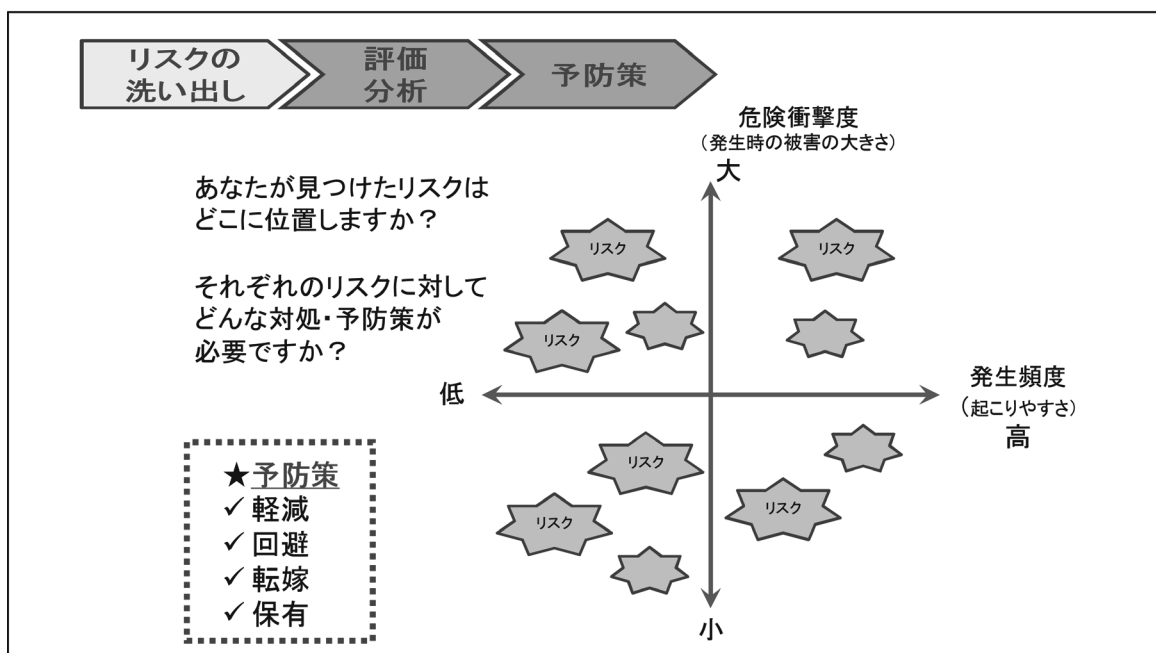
リスクの洗い出し
評価分析
予防策

危険衝撃度
（発生時の被害の大きさ）
大

あなたが見つけたリスクはどこに位置しますか？

それぞれのリスクに対してどんな対処・予防策が必要ですか？

リスク
リスク
リスク

低

発生頻度
（起こりやすさ）
高

リスク
リスク
リスク

★予防策
✓ 軽減
✓ 回避
✓ 転嫁
✓ 保有

小